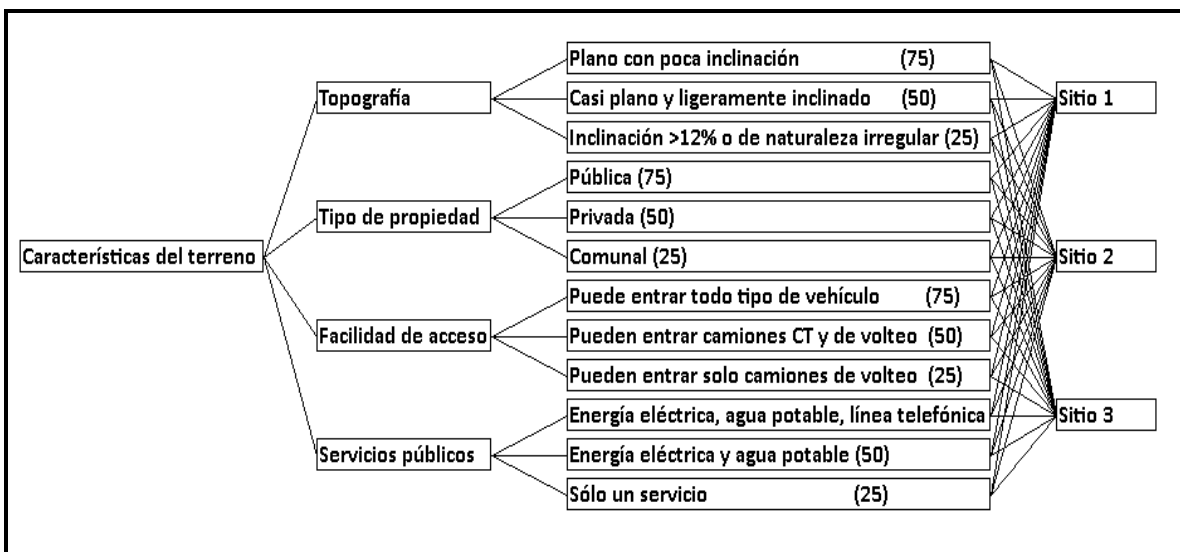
Características del terreno

Topografía
Plano con poca inclinación (75)
Casi plano y ligeramente inclinado (50)
Inclinación >12% o de naturaleza irregular (25)

Tipo de propiedad
Pública (75)
Privada (50)
Comunal (25)

Facilidad de acceso
Puede entrar todo tipo de vehículo (75)
Pueden entrar camiones CT y de volteo (50)
Pueden entrar solo camiones de volteo (25)

Servicios públicos
Energía eléctrica, agua potable, línea telefónica
Energía eléctrica y agua potable (50)
Sólo un servicio (25)

Sitio 1
Sitio 2
Sitio 3